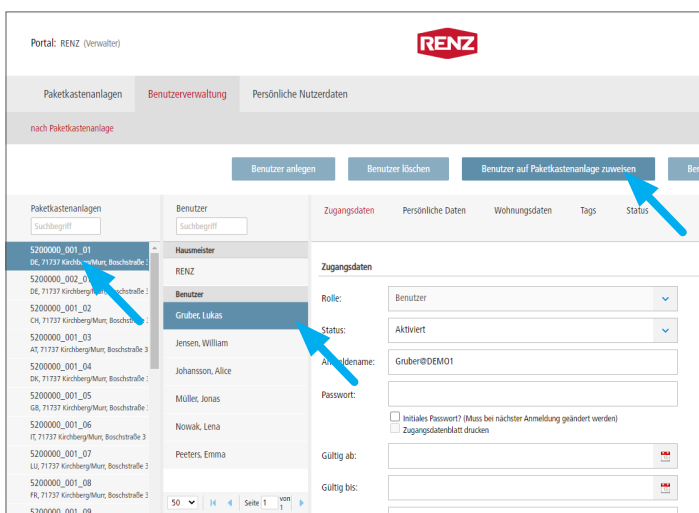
Portal: RENZ (Verwalter)

RENZ

Paketkastenanlagen Benutzerverwaltung Persönliche Nutzerdaten

nach Paketkastenanlage

Benutzer anlegen Benutzer löschen Benutzer auf Paketkastenanlage zuweisen Be

Paketkastenanlagen
Suchbegriff

5200000_001_01
DE, 71737 Kirchberg/Murr, Boschstraße 3
5200000_002_01
DE, 71737 Kirchberg/Murr, Boschstraße 3
5200000_001_02
CH, 71737 Kirchberg/Murr, Boschstraße 3
5200000_001_03
AT, 71737 Kirchberg/Murr, Boschstraße 3
5200000_001_04
DK, 71737 Kirchberg/Murr, Boschstraße 3
5200000_001_05
GB, 71737 Kirchberg/Murr, Boschstraße 3
5200000_001_06
IT, 71737 Kirchberg/Murr, Boschstraße 3
5200000_001_07
LU, 71737 Kirchberg/Murr, Boschstraße 3
5200000_001_08
FR, 71737 Kirchberg/Murr, Boschstraße 3
5200000_001_09

Benutzer
Suchbegriff

Hausmeister
RENZ
Benutzer
Gruber, Lukas
Jensen, William
Johansson, Alice
Müller, Jonas
Nowak, Lena
Peeters, Emma

50 Seite 1 von 1

Zugangsdaten Persönliche Daten Wohnungsdaten Tags Status

Zugangsdaten

Rolle: Benutzer
Status: Aktiviert
Anmeldename: Gruber@DEMO1
Passwort:
Initiales Passwort? (Muss bei nächster Anmeldung geändert werden)
Zugangsdatenblatt drucken
Gültig ab:
Gültig bis: